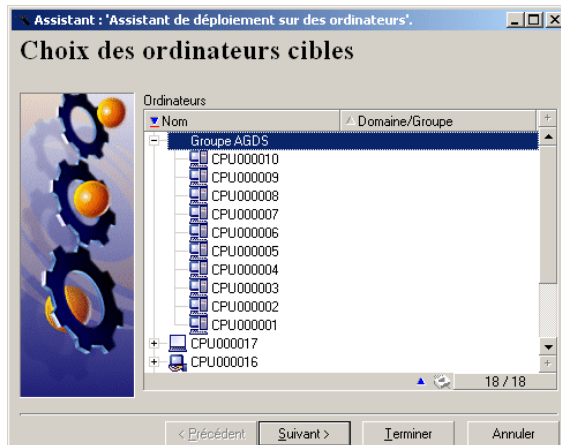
Assistant : 'Assistant de déploiement sur des ordinateurs'.

Choix des ordinateurs cibles

Ordinateurs

| Nom | Domaine/Groupe |
|---|---|
| Groupe AGDS | |
| CPU000010 | |
| CPU000009 | |
| CPU000008 | |
| CPU000007 | |
| CPU000006 | |
| CPU000005 | |
| CPU000004 | |
| CPU000003 | |
| CPU000002 | |
| CPU000001 | |
| CPU000017 | |
| CPU000016 | |

18 / 18

< Précédent | Suivant > | Terminer | Annuler